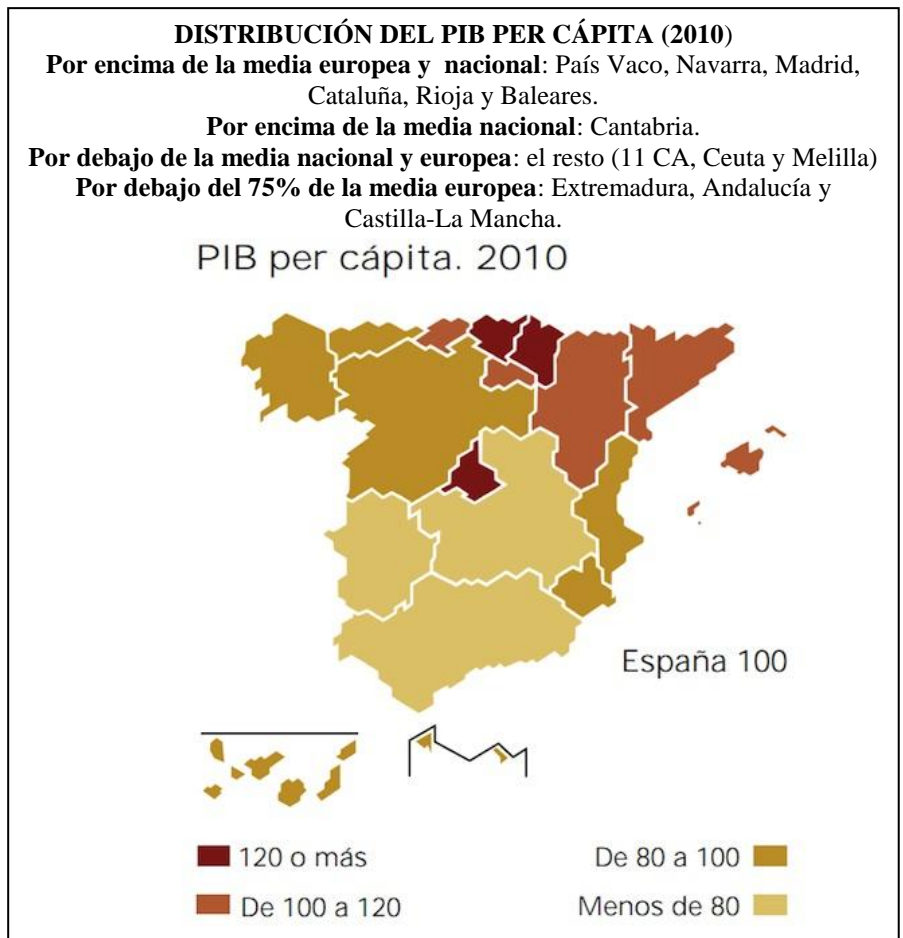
**DISTRIBUCIÓN DEL PIB PER CÁPITA (2010)**
**Por encima de la media europea y nacional**: País Vaco, Navarra, Madrid, Cataluña, Rioja y Baleares.
**Por encima de la media nacional**: Cantabria.
**Por debajo de la media nacional y europea**: el resto (11 CA, Ceuta y Melilla)
**Por debajo del 75% de la media europea**: Extremadura, Andalucía y Castilla-La Mancha.

PIB per cápita. 2010

España 100

120 o más
De 100 a 120
De 80 a 100
Menos de 80